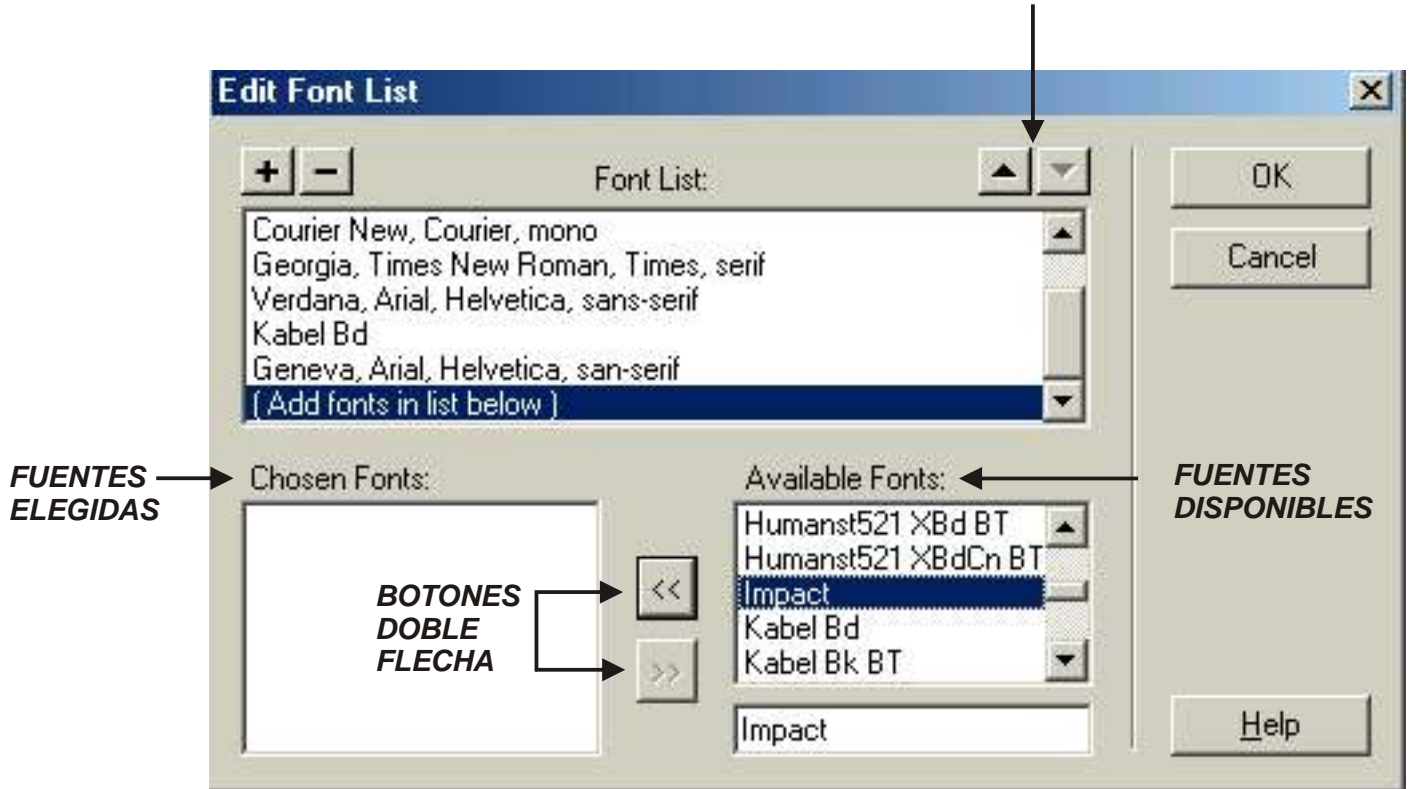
Edit Font List

+ −

Font List:

OK

Cancel

Courier New, Courier, mono
Georgia, Times New Roman, Times, serif
Verdana, Arial, Helvetica, sans-serif
Kabel Bd
Geneva, Arial, Helvetica, san-serif
( Add fonts in list below )

FUENTES ELEGIDAS

Chosen Fonts:

Available Fonts:

FUENTES DISPONIBLES

Humanst521 XBd BT
Humanst521 XBdCn BT
Impact
Kabel Bd
Kabel Bk BT

BOTONES DOBLE FLECHA

<<

>>

Impact

Help